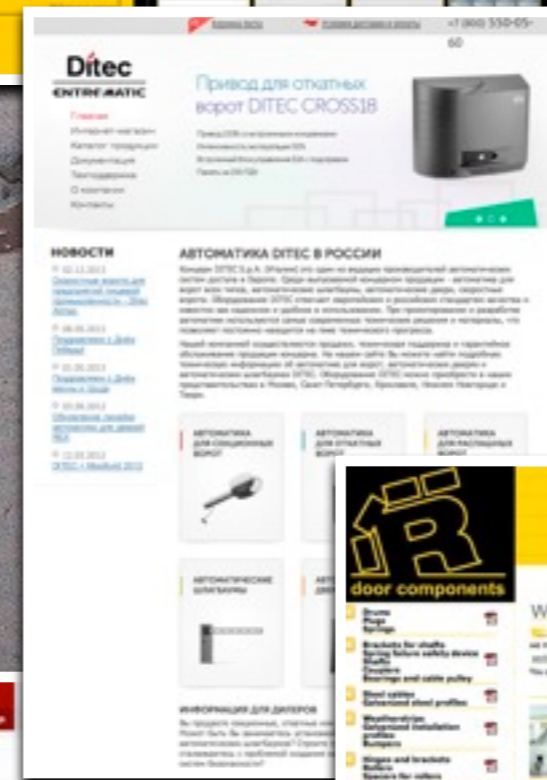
+7 (800) 550-05-60

Ditec
ENTREMATIC

Главная
Интернет-магазин
Каталог продукции
Документация
Техподдержка
О компании
Контакты

Привод для откатных ворот DITEC CROSS18

НОВОСТИ

АВТОМАТИКА DITEC В РОССИИ

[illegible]

АВТОМАТИКА ДЛЯ СЕКЦИОННЫХ ВОРОТ

АВТОМАТИКА ДЛЯ ОТКАТНЫХ ВОРОТ

АВТОМАТИКА ДЛЯ РАСПАШНЫХ ВОРОТ

АВТОМАТИЧЕСКИЕ ШЛАГБАУМЫ

ИНФОРМАЦИЯ ДЛЯ ДИЛЕРОВ

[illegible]

R
door components

Drums
Plugs
Springs
Brackets for shafts
Spring failure safety device
Shafts
Couplers
Bearings and cable pulley
Steel cables
Galvanized steel profiles
Weatherstrips
Galvanized installation profiles
Bumpers
Hinges and brackets
Rollers
Spacers for rollers